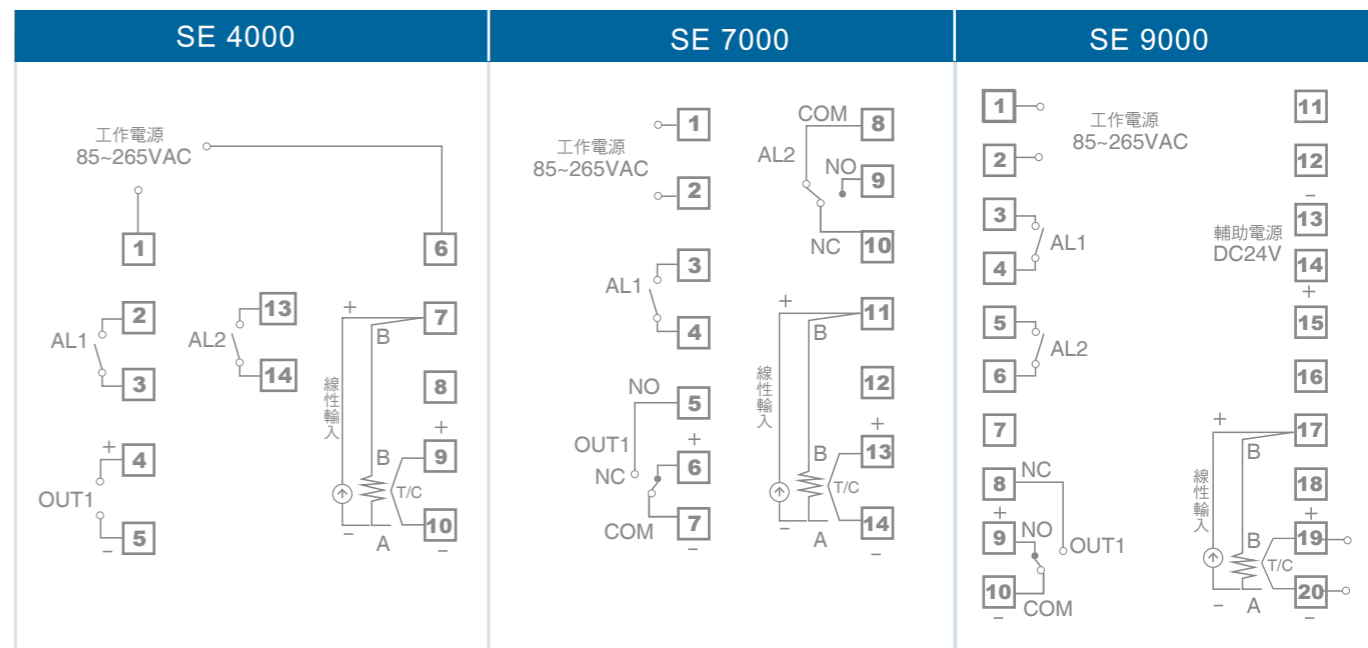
SE 4000

工作電源
85~265VAC

1
6

AL1
2
3

AL2
13
14

+
7
B

線性輸入

8
+
9
B
T/C
10
−
A
−

+
4
OUT1
5
−

SE 7000

工作電源
85~265VAC
1
2

COM
8
AL2
NO
9
NC
10

AL1
3
4

+
11
B

線性輸入

12
+
13
B
T/C
14
−
A
−

NO
5
OUT1
+
NC
6
COM
7
−

SE 9000

1
2
工作電源
85~265VAC

11
12
−
13
輔助電源
DC24V
14
+
15

3
AL1
4

5
AL2
6

16

7

+
17
B

線性輸入

18
+
19
B
T/C
20
−
A
−

NC
8
+
9
NO
OUT1
10
COM
−